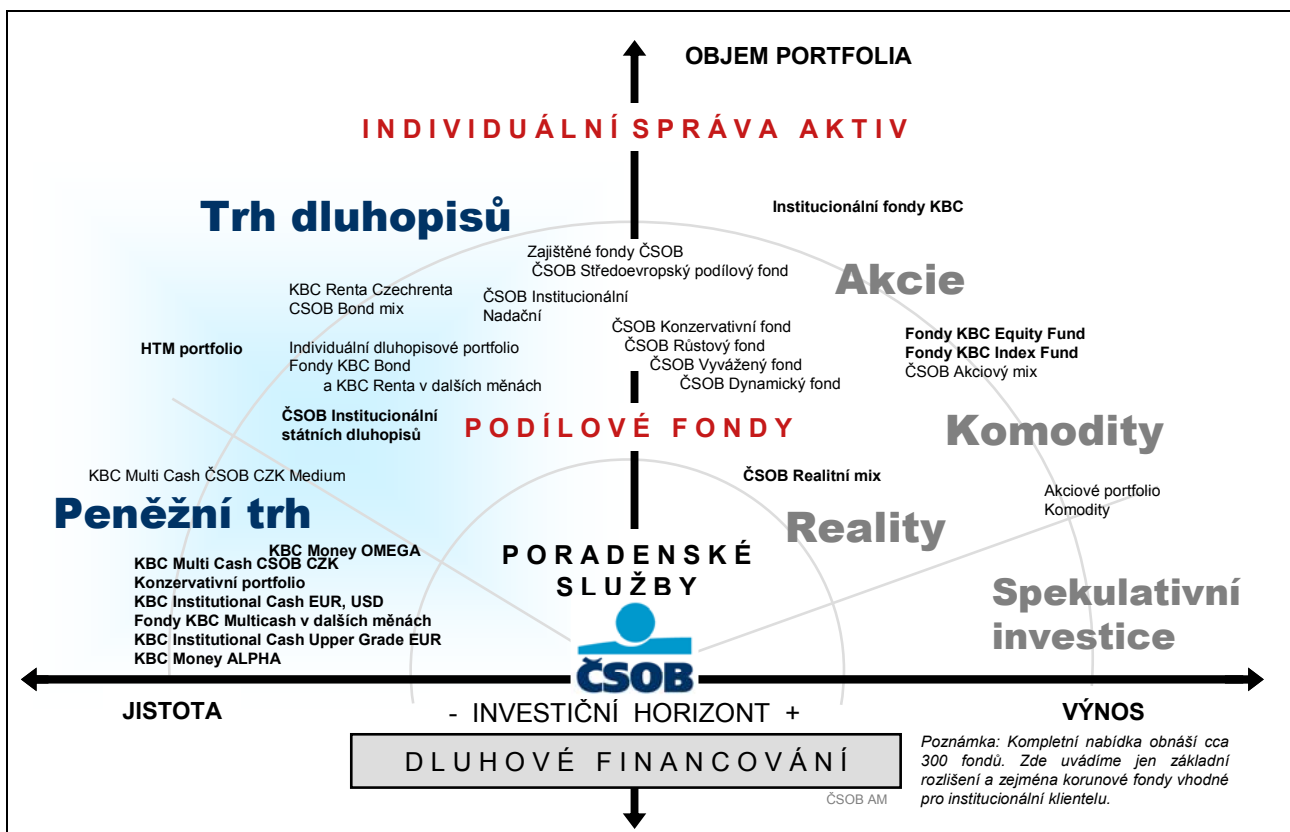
OBJEM PORTFOLIA

INDIVIDUÁLNÍ SPRÁVA AKTIV

Trh dluhopisů

Institucionální fondy KBC

Zajištěné fondy ČSOB
ČSOB Středoevropský podílový fond

Akcie

KBC Renta Czechrenta
CSOB Bond mix

ČSOB Institucionální
Nadační

ČSOB Konzervativní fond
ČSOB Růstový fond
ČSOB Vyvážený fond
ČSOB Dynamický fond

Fondy KBC Equity Fund
Fondy KBC Index Fund
ČSOB Akciový mix

HTM portfolio

Individuální dluhopisové portfolio
Fondy KBC Bond
a KBC Renta v dalších měnách

ČSOB Institucionální
státních dluhopisů

PODÍLOVÉ FONDY

Komodity

KBC Multi Cash ČSOB CZK Medium

ČSOB Realitní mix

Akciové portfolio
Komodity

Peněžní trh

Reality

KBC Money OMEGA

PORADENSKÉ SLUŽBY

KBC Multi Cash CSOB CZK
Konzervativní portfolio
KBC Institutional Cash EUR, USD
Fondy KBC Multicash v dalších měnách
KBC Institutional Cash Upper Grade EUR
KBC Money ALPHA

Spekulativní investice

ČSOB

JISTOTA

- INVESTIČNÍ HORIZONT +

VÝNOS

DLUHOVÉ FINANCOVÁNÍ

ČSOB AM

Poznámka: Kompletní nabídka obnáší cca 300 fondů. Zde uvádíme jen základní rozlišení a zejména korunové fondy vhodné pro institucionální klientelu.